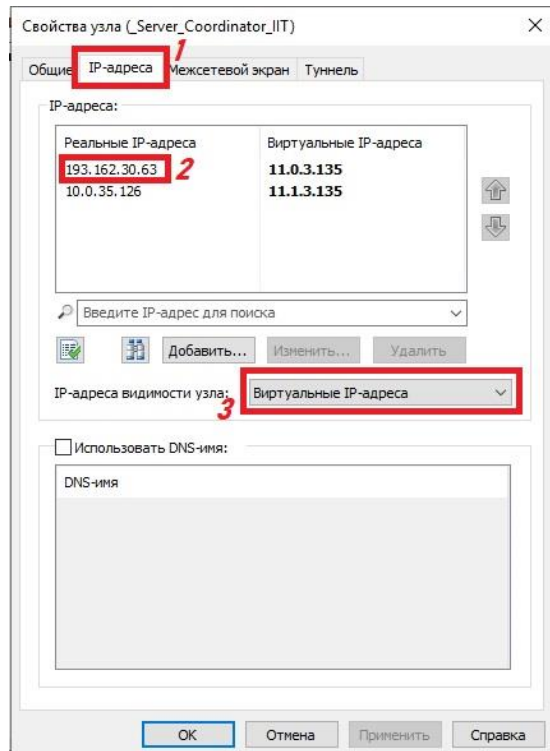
Свойства узла (_Server_Coordinator_IIT)

×

Общие IP-адреса Межсетевой экран Туннель

1

IP-адреса:

| Реальные IP-адреса | Виртуальные IP-адреса |
|---|---|
| 193.162.30.63 | 11.0.3.135 |
| 10.0.35.126 | 11.1.3.135 |

2

Введите IP-адрес для поиска

Добавить... Изменить... Удалить

IP-адреса видимости узла: Виртуальные IP-адреса

3

Использовать DNS-имя:

DNS-имя

OK Отмена Применить Справка